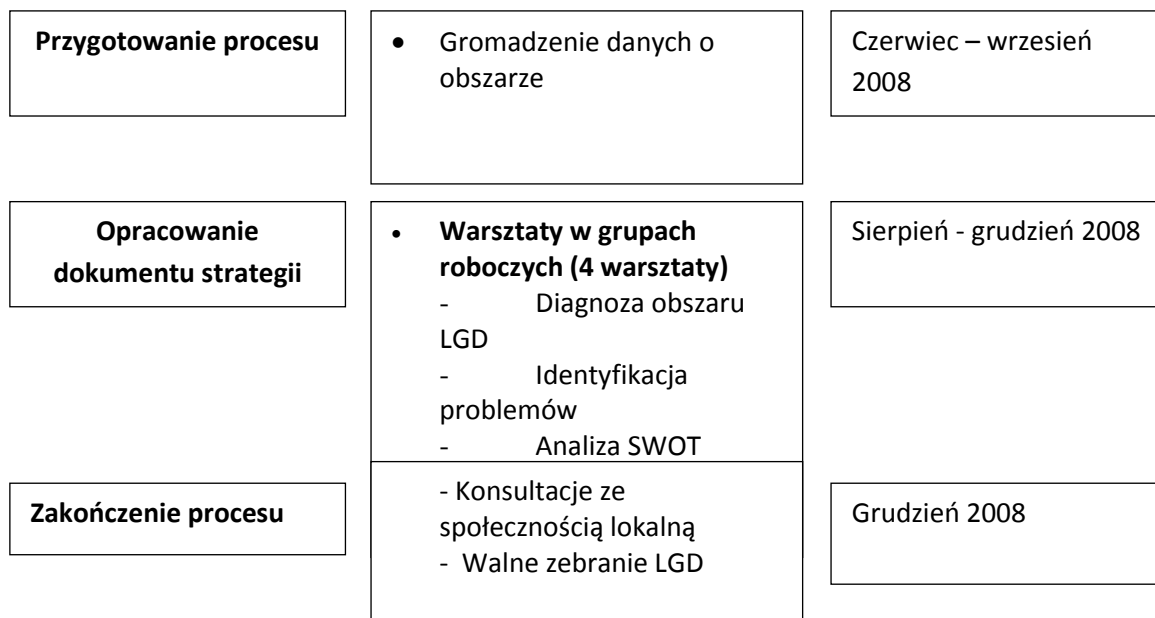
| | | |
|---|---|---|
| **Przygotowanie procesu** | • Gromadzenie danych o obszarze | Czerwiec – wrzesień 2008 |
| **Opracowanie dokumentu strategii** | • **Warsztaty w grupach roboczych (4 warsztaty)**<br>- Diagnoza obszaru LGD<br>- Identyfikacja problemów<br>- Analiza SWOT | Sierpień - grudzień 2008 |
| **Zakończenie procesu** | - Konsultacje ze społecznością lokalną<br>- Walne zebranie LGD | Grudzień 2008 |